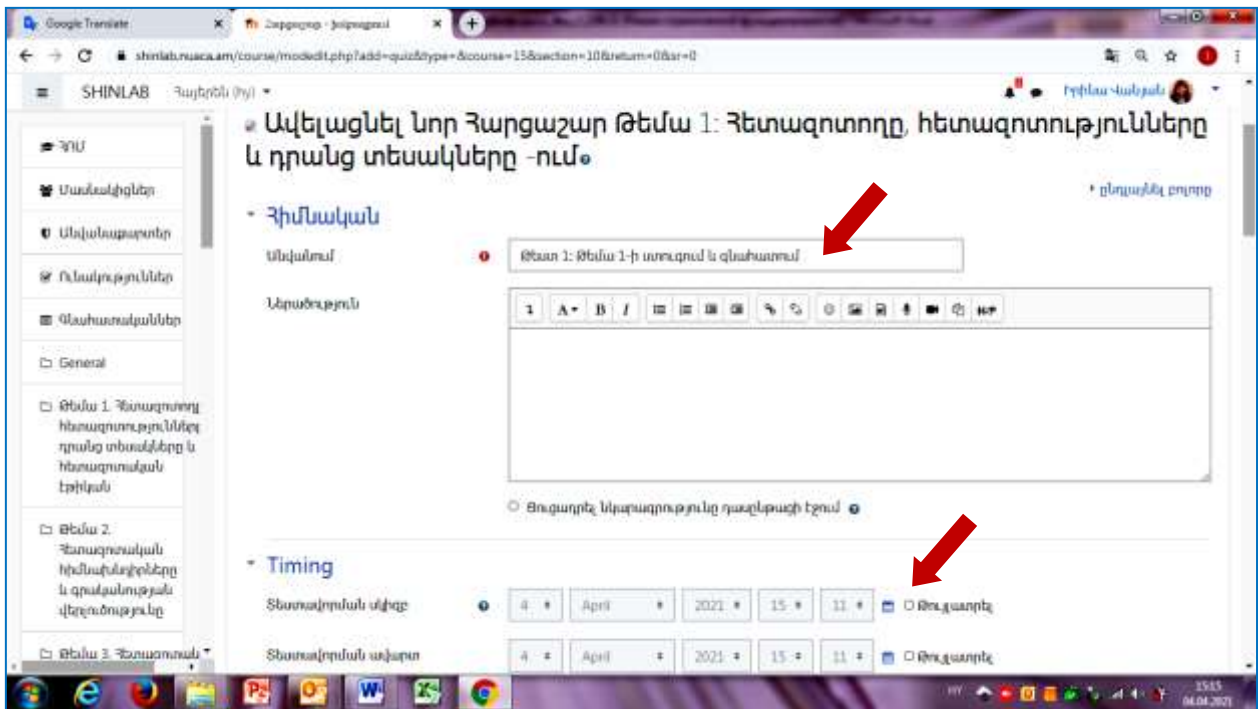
Google Translate
Հարցաշար - Խմբագրում

shinlab.nuaca.am/course/modedit.php?add=quiz&type=&course=15&section=10&return=0&sr=0

SHINLAB Հայերեն (hy)

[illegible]

Ավելացնել նոր Հարցաշար Թեմա 1: Հետազոտողը, հետազոտությունները և դրանց տեսակները -ում

ընդլայնել բոլորը

ՀՄԴ
Մասնակիցներ
Մեդալներ
Ունակություններ
Գնահատականներ
General
Թեմա 1. Հետազոտողը հետազոտությունները դրանց տեսակները և հետազոտական էթիկան
Թեմա 2. Հետազոտական հիմնախնդիրները և գրականության վերլուծությունը
Թեմա 3. Հետազոտական

Հիմնական

Անվանում
Թեստ 1: Թեմա 1-ի ստուգում և գնահատում

Ներածություն

Ցուցադրել նկարագրությունը դասընթացի էջում

Timing

Տեստավորման սկիզբ
4 April 2021 15 11 Թույլատրել

Տեստավորման ավարտ
4 April 2021 15 11 Թույլատրել

HY 15:15 04.04.2021